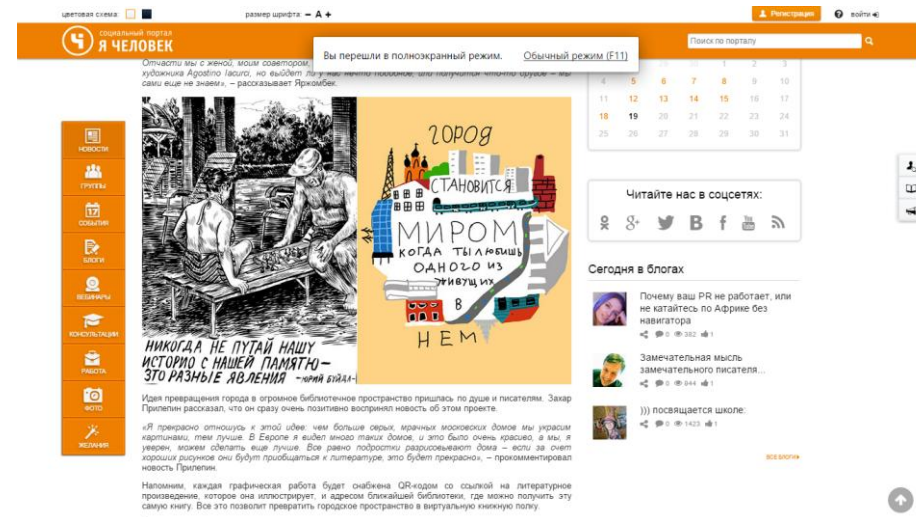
цветовая схема: размер шрифта: − А +

Регистрация войти

социальный портал Я ЧЕЛОВЕК

Вы перешли в полноэкранный режим. Обычный режим (F11)

Поиск по порталу

Отчасти мы с женой, моим советом, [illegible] художника Agostino Iacurci, но выйдет ли у нас нечто подобное, или получится что-то другое – мы сами еще не знаем», – рассказывает Ярковбек.

НОВОСТИ
ГРУППЫ
СОБЫТИЯ
БЛОГИ
ВЕБИНАРЫ
КОНСУЛЬТАЦИИ
РАБОТА
ФОТО
ЖЕЛАНИЯ

НИКОГДА НЕ ПУТАЙ НАШУ ИСТОРИЮ С НАШЕЙ ПАМЯТЬЮ – ЭТО РАЗНЫЕ ЯВЛЕНИЯ –ЮРИЙ БУЙДА–

ГОРОД СТАНОВИТСЯ МИРОМ КОГДА ТЫ ЛЮБИШЬ ОДНОГО ИЗ ЖИВУЩИХ В НЕМ

Идея превращения города в огромное библиотечное пространство пришлась по душе и писателям. Захар Прилепин рассказал, что он сразу очень позитивно воспринял новость об этом проекте.

«Я прекрасно отношусь к этой идее: чем больше серых, мрачных московских домов мы украсим картинками, тем лучше. В Европе я видел много таких домов, и это было очень красиво, а мы, я уверен, можем сделать еще лучше. Все равно подростки разрисовывают дома – если за счет хороших рисунков они будут приобщаться к литературе, это будет прекрасно», – прокомментировал новость Прилепин.

Напомним, каждая графическая работа будет снабжена QR-кодом со ссылкой на литературное произведение, которое она иллюстрирует, и адресом ближайшей библиотеки, где можно получить эту самую книгу. Все это позволит превратить городское пространство в виртуальную книжную полку.

| | | | | | | |
|---|---|---|---|---|---|---|
| | | | 1 | 2 | 3 | |
| 4 | 5 | 6 | 7 | 8 | 9 | 10 |
| 11 | 12 | 13 | 14 | 15 | 16 | 17 |
| 18 | 19 | 20 | 21 | 22 | 23 | 24 |
| 25 | 26 | 27 | 28 | 29 | 30 | 31 |

Читайте нас в соцсетях:

Сегодня в блогах

Почему ваш PR не работает, или не катайтесь по Африке без навигатора
0 382 1

Замечательная мысль замечательного писателя...
0 844 1

))) посвящается школе:
0 1423 1

ВСЕ БЛОГИ